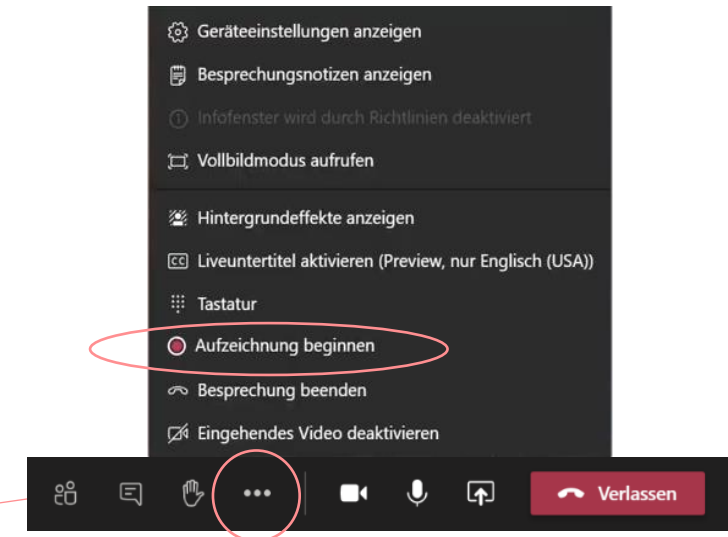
Geräteeinstellungen anzeigen
Besprechungsnotizen anzeigen
Infofenster wird durch Richtlinien deaktiviert
Vollbildmodus aufrufen
Hintergrundeffekte anzeigen
Liveuntertitel aktivieren (Preview, nur Englisch (USA))
Tastatur
Aufzeichnung beginnen
Besprechung beenden
Eingehendes Video deaktivieren
Verlassen